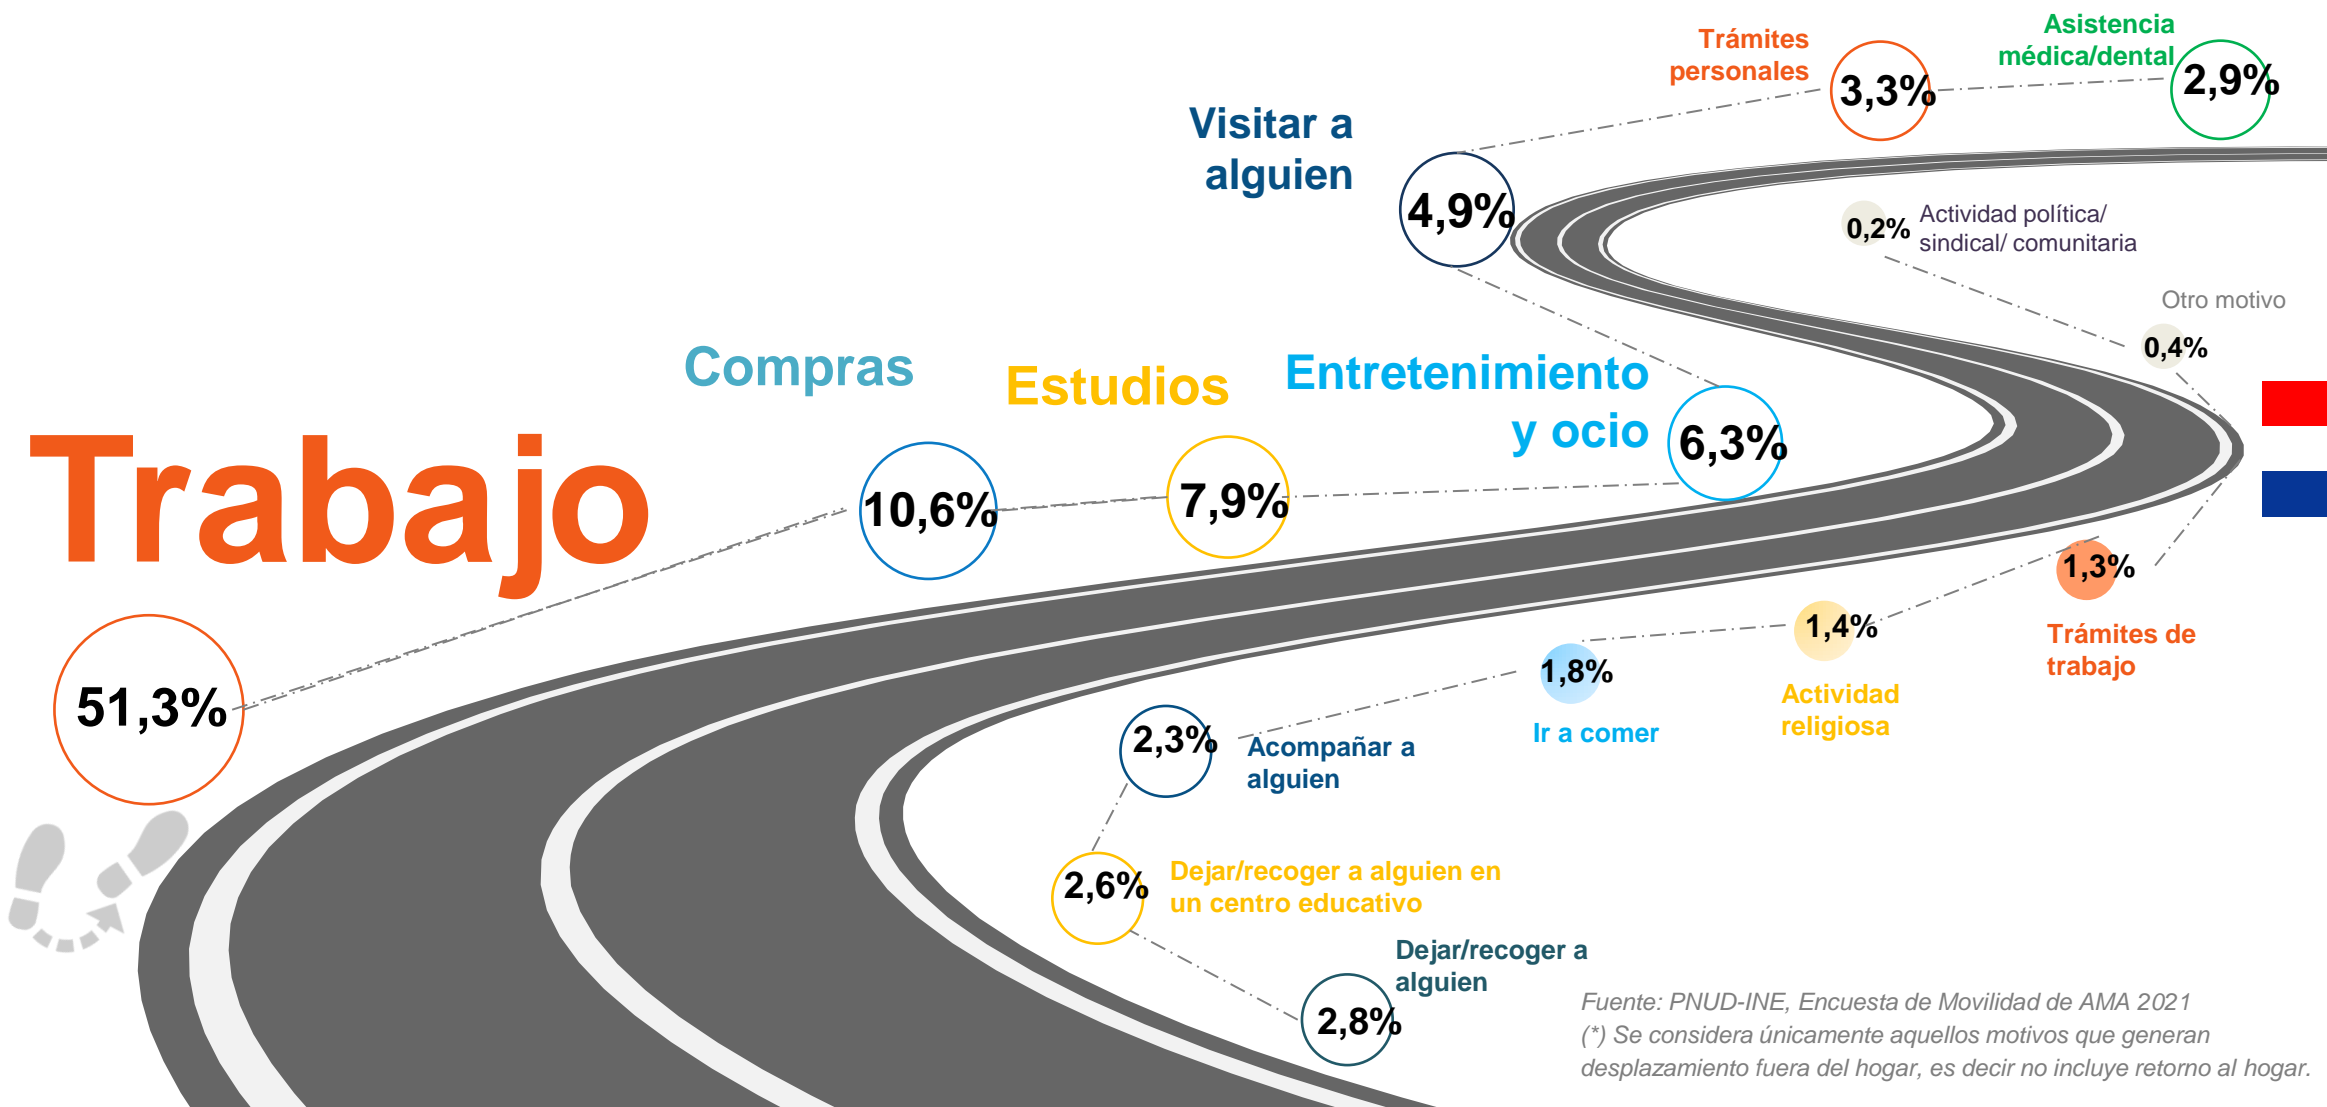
Trámites personales 3,3%

Asistencia médica/dental 2,9%

Visitar a alguien 4,9%

0,2% Actividad política/ sindical/ comunitaria

Otro motivo 0,4%

Compras

Estudios

Entretenimiento y ocio

Trabajo

10,6%

7,9%

6,3%

51,3%

1,3% Trámites de trabajo

1,4% Actividad religiosa

1,8% Ir a comer

2,3% Acompañar a alguien

2,6% Dejar/recoger a alguien en un centro educativo

Dejar/recoger a alguien 2,8%

Fuente: PNUD-INE, Encuesta de Movilidad de AMA 2021
(*) Se considera únicamente aquellos motivos que generan desplazamiento fuera del hogar, es decir no incluye retorno al hogar.